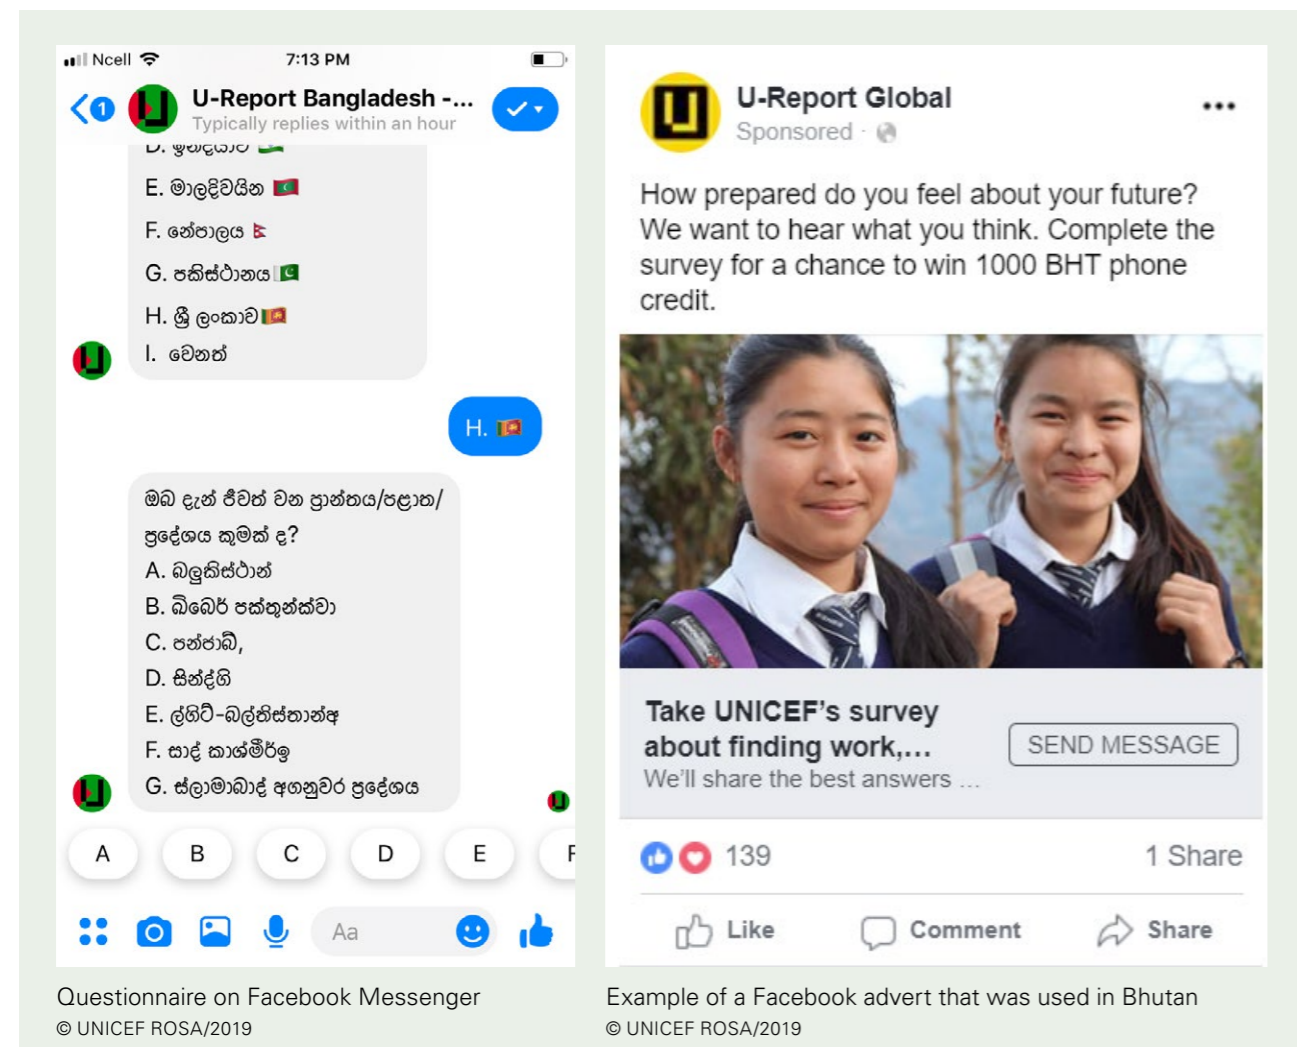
Ncell 7:13 PM

1

U-Report Bangladesh -...
Typically replies within an hour

D. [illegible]
E. මාලදිවයින
F. නේපාලය
G. පකිස්ථානය
H. ශ්‍රී ලංකාව
I. වෙනත්

H.

ඔබ දැන් ජීවත් වන ප්‍රාන්තය/පළාත/ප්‍රදේශය කුමක් ද?
A. බලුකිස්ථාන්
B. ඛිබෙර් පක්තුන්ක්වා
C. පන්ජාබ්,
D. සින්ද්හ්
E. ග්ලිට්-බල්තිස්තාන්ඵ
F. ආද් කාශ්මීර්ඵ
G. ඉස්ලාමාබාද් අගනුවර ප්‍රදේශය

A B C D E F

Aa

Questionnaire on Facebook Messenger
© UNICEF ROSA/2019

U-Report Global
Sponsored ·

How prepared do you feel about your future? We want to hear what you think. Complete the survey for a chance to win 1000 BHT phone credit.

Take UNICEF's survey about finding work,...
We'll share the best answers ...

SEND MESSAGE

139 1 Share

Like Comment Share

Example of a Facebook advert that was used in Bhutan
© UNICEF ROSA/2019